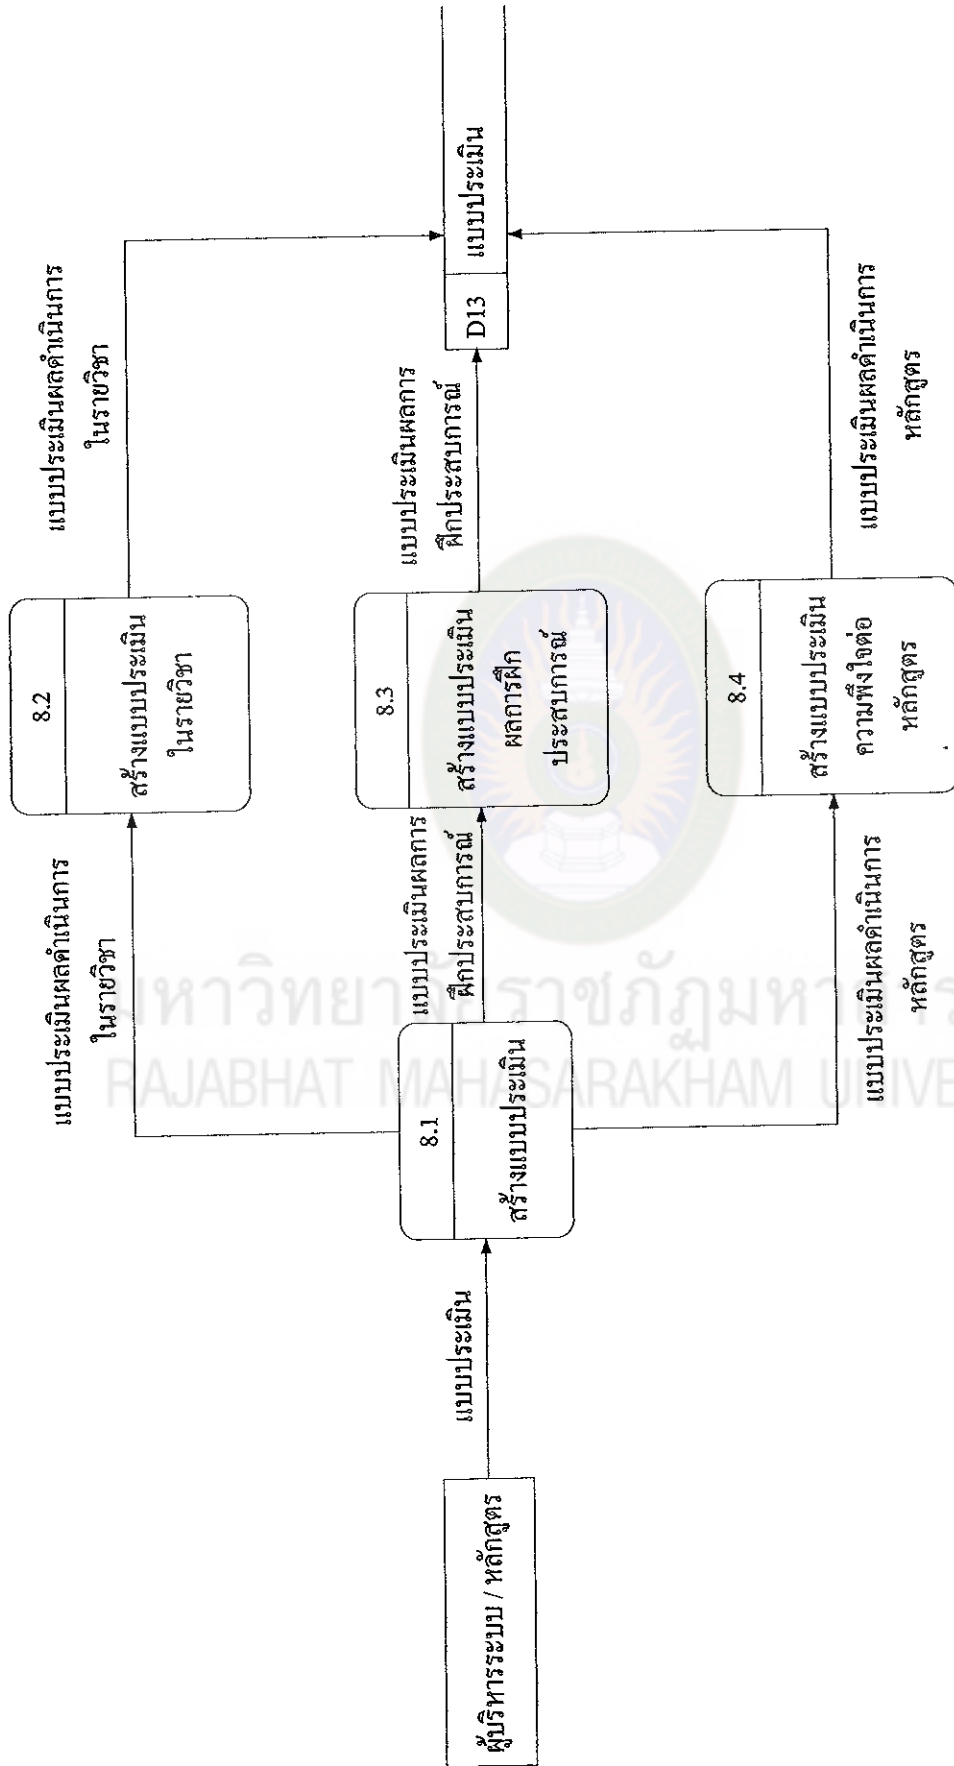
ผู้บริหารระบบ / หลักสูตร

แบบประเมิน

8.1
สร้างแบบประเมิน

แบบประเมินผลดำเนินการ ในรายวิชา

แบบประเมินผลการฝึกประสบการณ์

แบบประเมินผลดำเนินการ หลักสูตร

8.2
สร้างแบบประเมิน ในรายวิชา

8.3
สร้างแบบประเมิน ผลการฝึก ประสบการณ์

8.4
สร้างแบบประเมิน ความพึงใจต่อ หลักสูตร

แบบประเมินผลดำเนินการ ในรายวิชา

แบบประเมินผลการ ฝึกประสบการณ์

แบบประเมินผลดำเนินการ หลักสูตร

D13 แบบประเมิน

มหาวิทยาลัยราชภัฏมหาสารคาม
RAJABHAT MAHASARAKHAM UNIVE